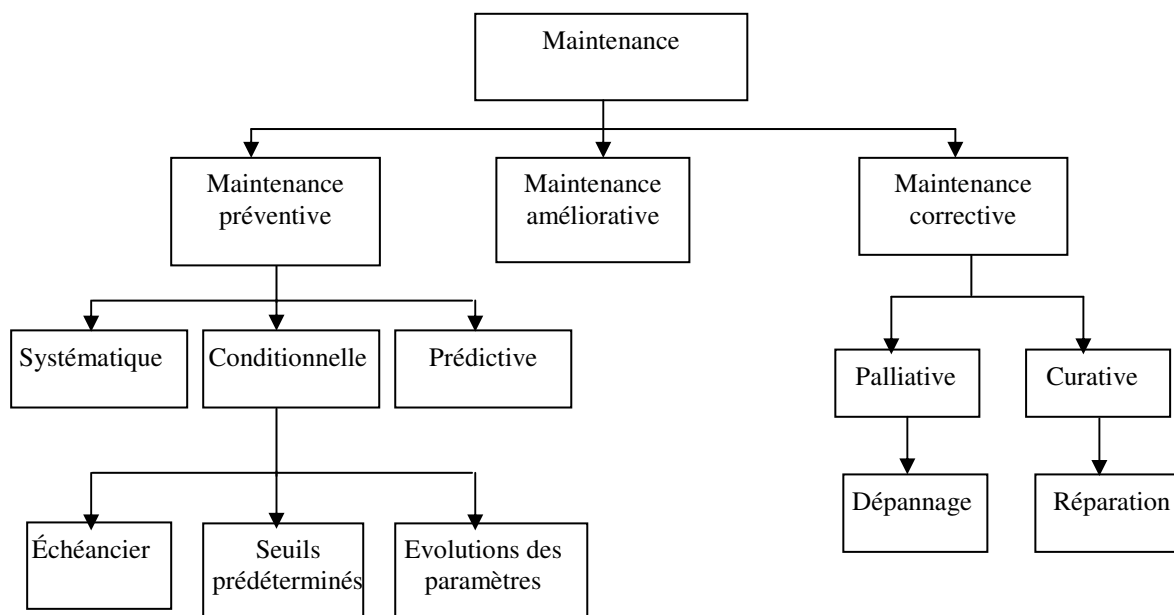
Maintenance

Maintenance préventive

Maintenance améliorative

Maintenance corrective

Systématique

Conditionnelle

Prédictive

Palliative

Curative

Échéancier

Seuils prédéterminés

Evolutions des paramètres

Dépannage

Réparation